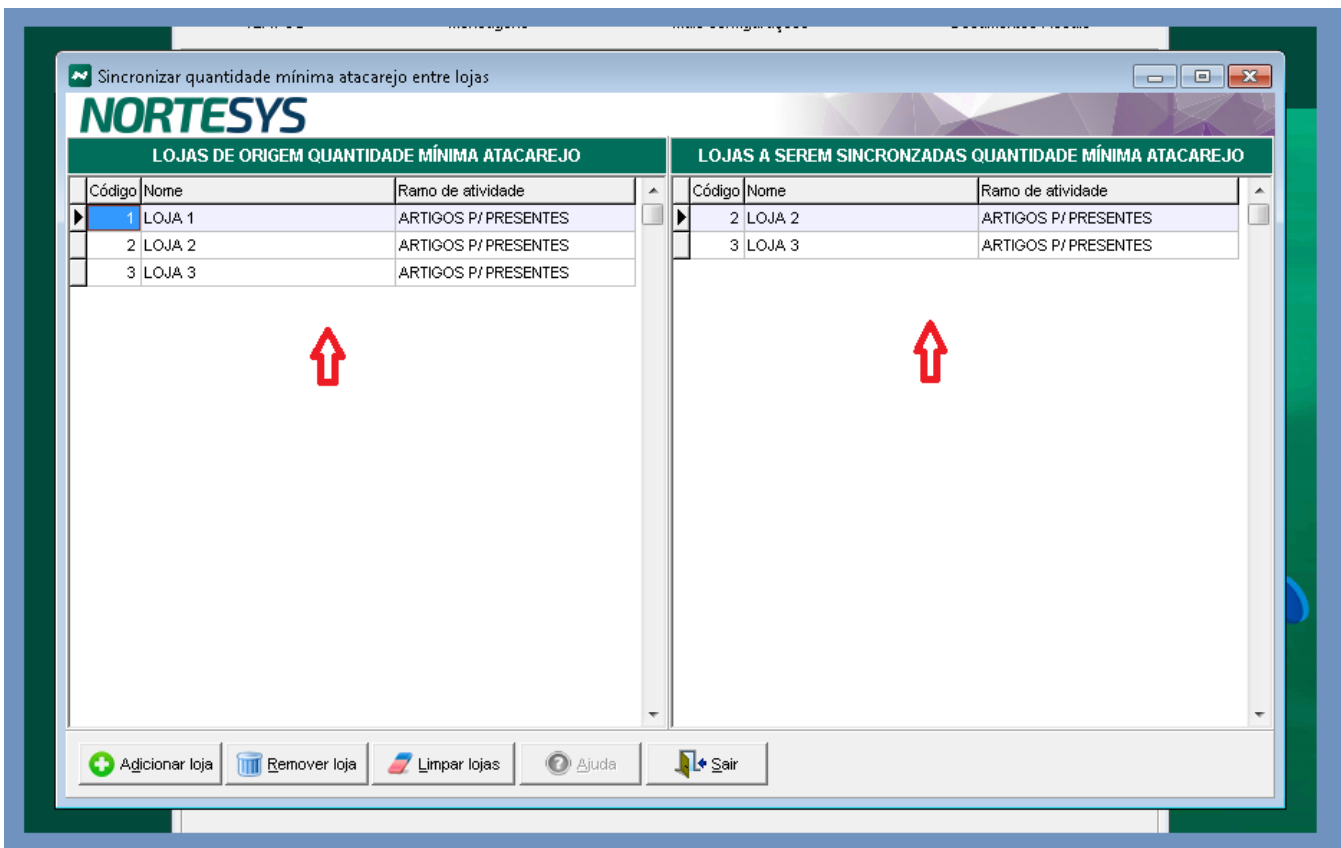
Sincronizar quantidade mínima atacarejo entre lojas

NORTESYS

LOJAS DE ORIGEM QUANTIDADE MÍNIMA ATACAREJO

| Código | Nome | Ramo de atividade |
|---|---|---|
| 1 | LOJA 1 | ARTIGOS P/ PRESENTES |
| 2 | LOJA 2 | ARTIGOS P/ PRESENTES |
| 3 | LOJA 3 | ARTIGOS P/ PRESENTES |

LOJAS A SEREM SINCRONZADAS QUANTIDADE MÍNIMA ATACAREJO

| Código | Nome | Ramo de atividade |
|---|---|---|
| 2 | LOJA 2 | ARTIGOS P/ PRESENTES |
| 3 | LOJA 3 | ARTIGOS P/ PRESENTES |

Adicionar loja
Remover loja
Limpar lojas
Ajuda
Sair